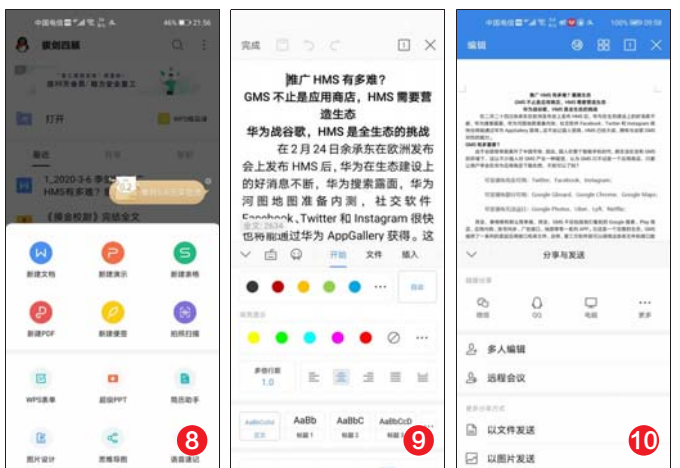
中国电信 46% 21:56

拔剑四顾

打开

最近

1_2020-3-6 ... HMS有多难？

《操金校园》完结全文

新建文档 新建演示 新建表格

新建PDF 新建便签 拍照扫描

WPS表单 超级PPT 简历助手

图片设计 思维导图 语音速记

8

完成

推广 HMS 有多难？

GMS 不止是应用商店，HMS 需要营造生态

华为战谷歌，HMS 是全生态的挑战

在 2 月 24 日余承东在欧洲发布会上发布 HMS 后，华为在生态建设上的好消息不断，华为搜索露面，华为河图地图准备内测，社交软件 Facebook、Twitter 和 Instagram 很快也将能通过华为 AppGallery 获得。这

全文: 2634

开始 文件 插入

自动

多倍行距 1.0

AaBbCcDd 正文 AaBb 标题 1 AaBbC 标题 2 AaBbCcD 标题 3

9

中国电信 100% 09:59

编辑

分享与发送

微信 QQ 电脑 更多

多人编辑

远程会议

以文件发送

以图片发送

10